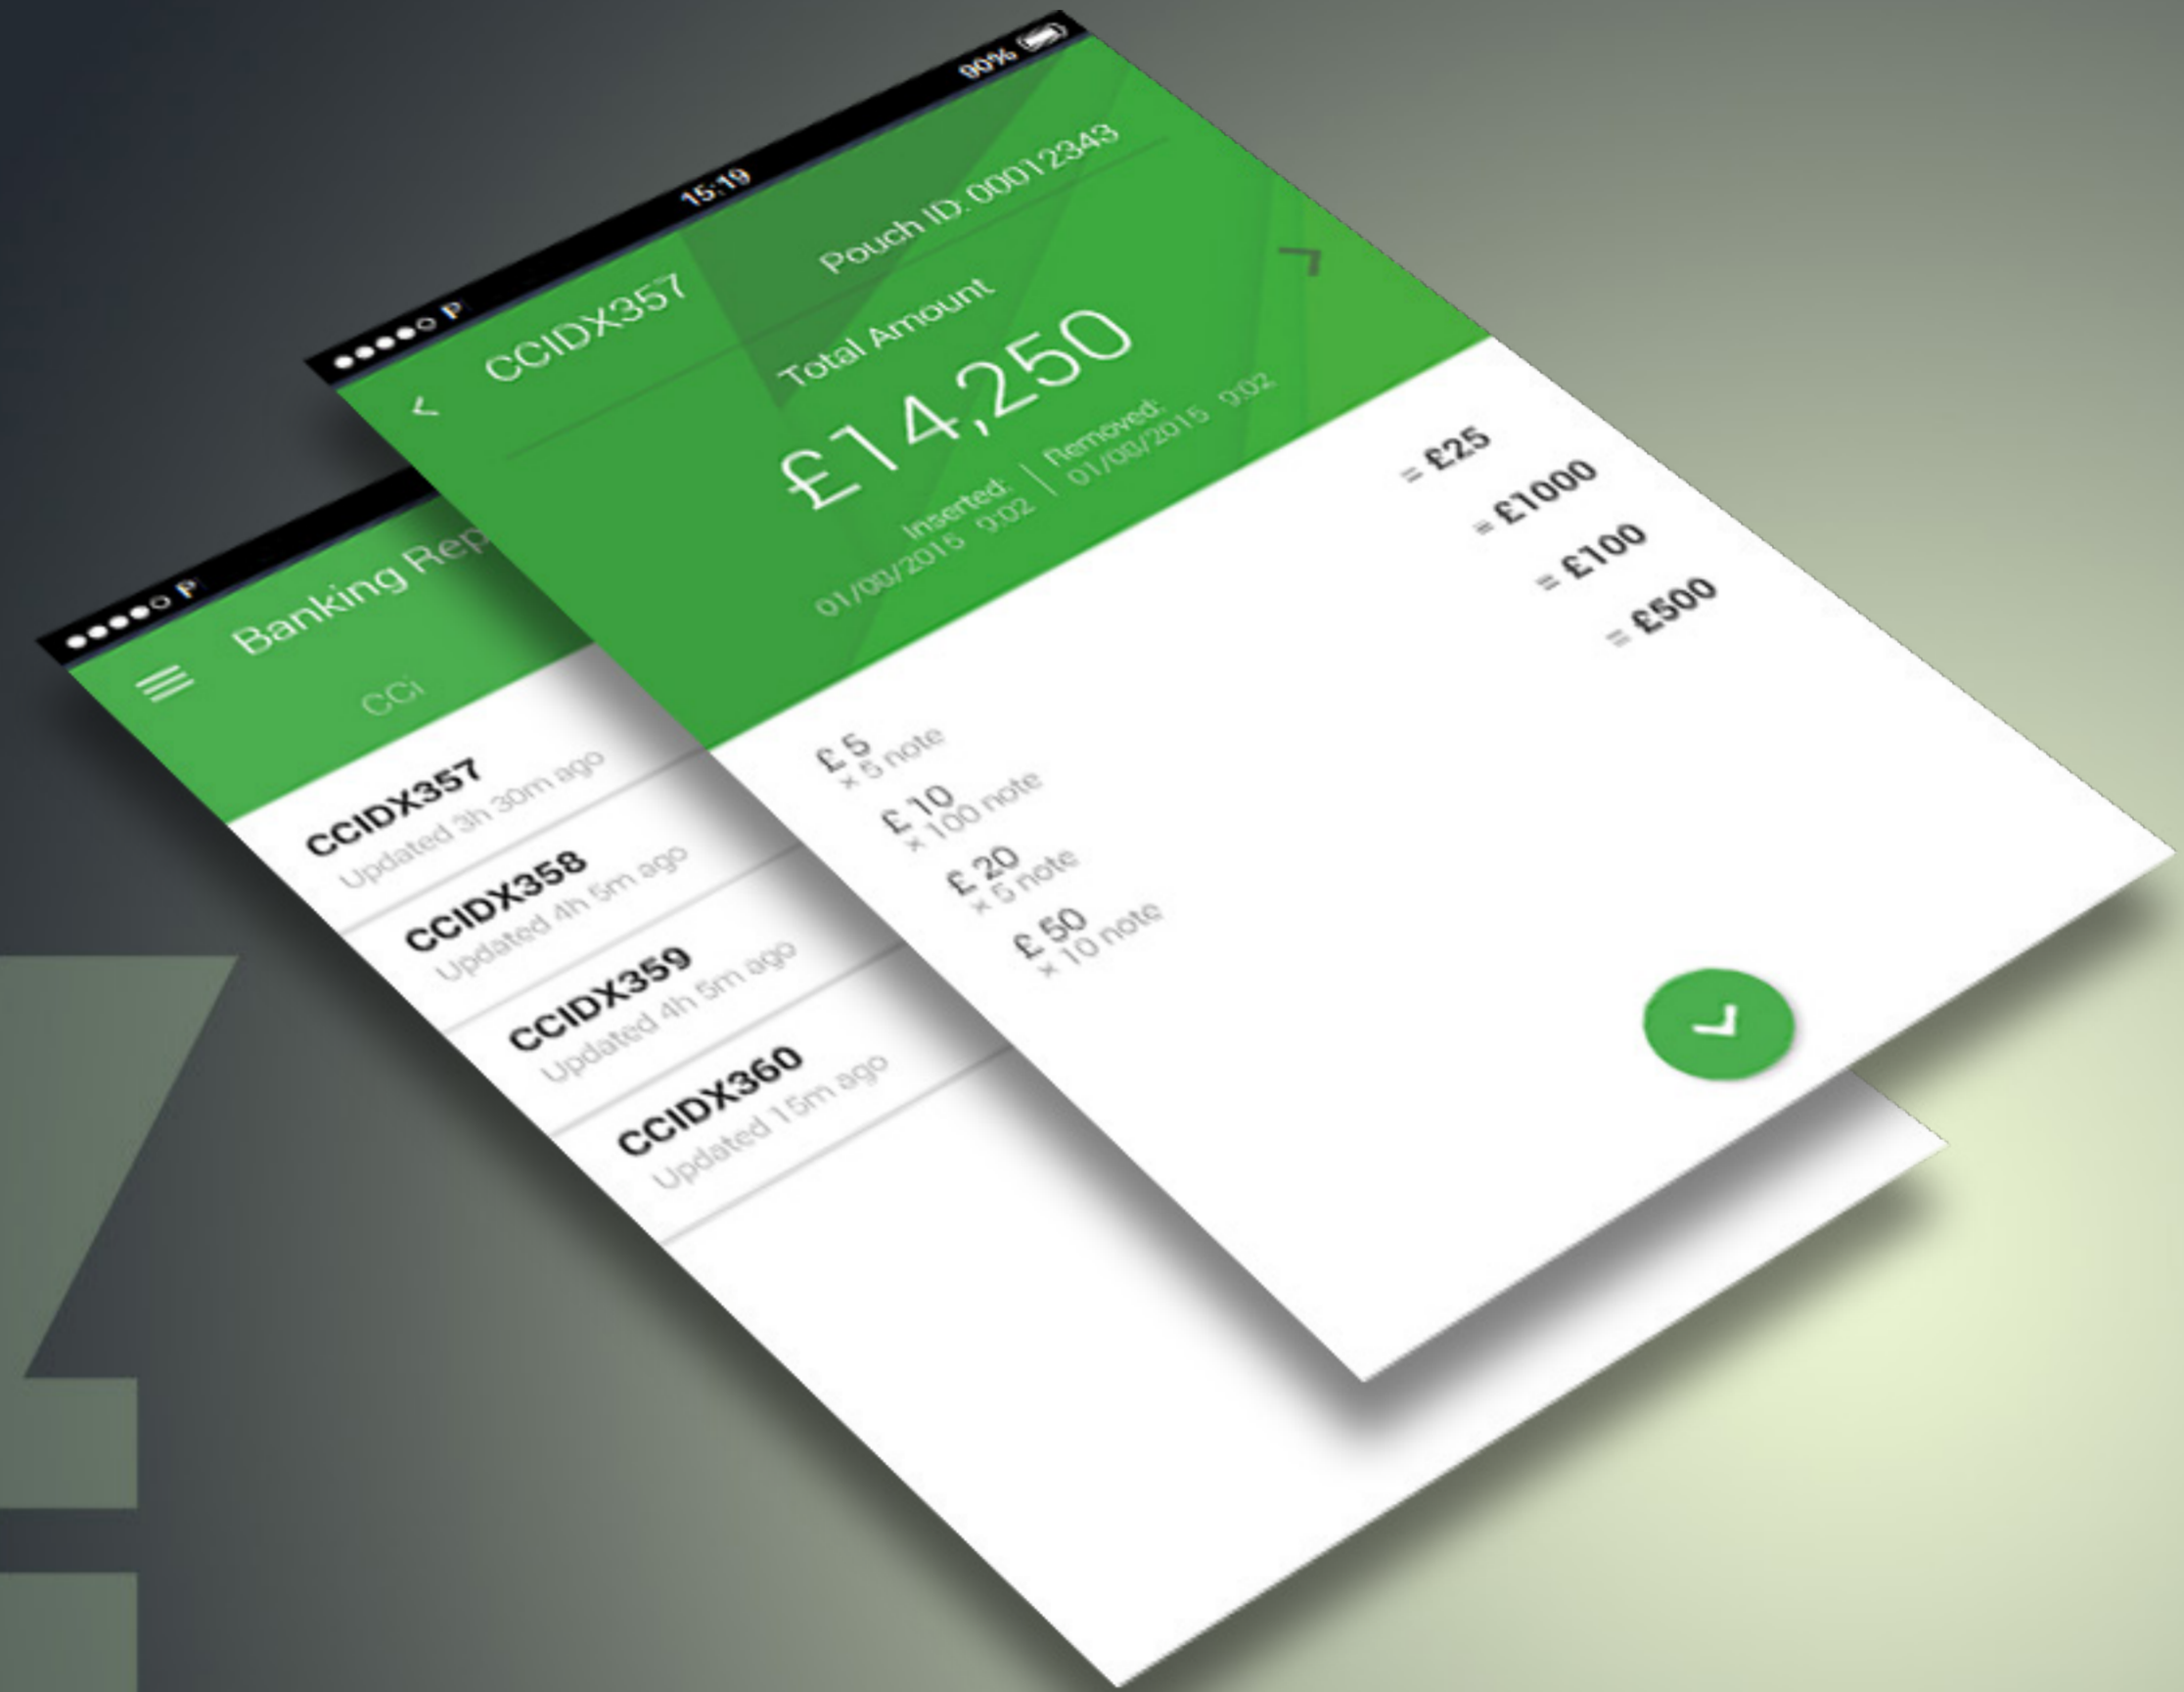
●●●●○ P
15:19
90%
CCIDX357
Pouch ID: 00012343
Total Amount
£14,250
Inserted: 01/08/2015 9:02
Removed: 01/08/2015 9:02

£ 5
× 5 note
= £25
£ 10
× 100 note
= £1000
£ 20
× 5 note
= £100
£ 50
× 10 note
= £500

●●●●○ P
Banking Rep
CCI
CCIDX357
Updated 3h 30m ago
CCIDX358
Updated 4h 5m ago
CCIDX359
Updated 4h 5m ago
CCIDX360
Updated 15m ago